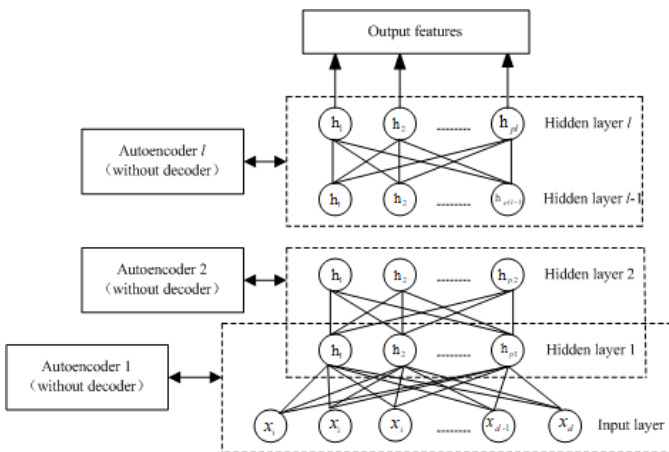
Output features

$h_1$ $h_2$ ........ $h_{pl}$ Hidden layer $l$

Autoencoder $l$ (without decoder)

$h_1$ $h_2$ ........ $h_{p(l-1)}$ Hidden layer $l$-1

Autoencoder 2 (without decoder)

$h_1$ $h_2$ ........ $h_{p2}$ Hidden layer 2

$h_1$ $h_2$ ........ $h_{p1}$ Hidden layer 1

Autoencoder 1 (without decoder)

$x_1$ $x_2$ $x_3$ ........ $x_{d-1}$ $x_d$ Input layer